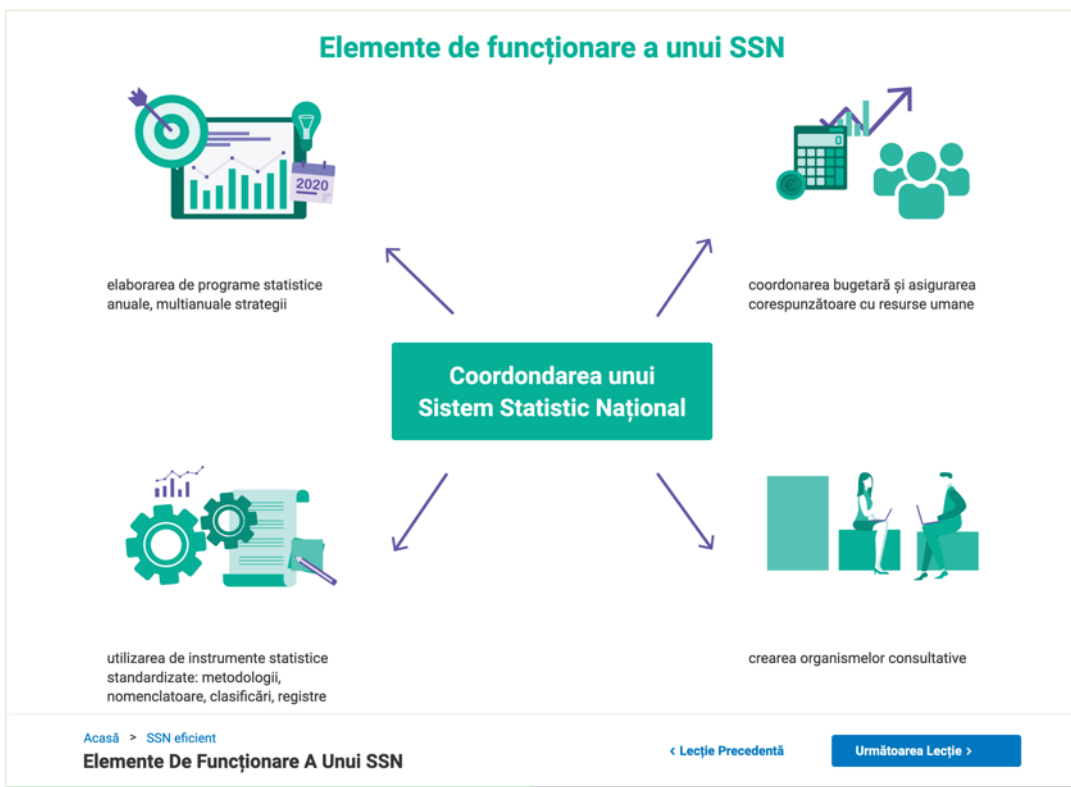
Elemente de funcționare a unui SSN

2020

elaborarea de programe statistice anuale, multianuale strategii

coordonarea bugetară și asigurarea corespunzătoare cu resurse umane

Coordondarea unui Sistem Statistic Național

utilizarea de instrumente statistice standardizate: metodologii, nomenclatoare, clasificări, registre

crearea organismelor consultative

Acasă > SSN eficient

Elemente De Funcționare A Unui SSN

‹ Lecție Precedentă

Următoarea Lecție ›